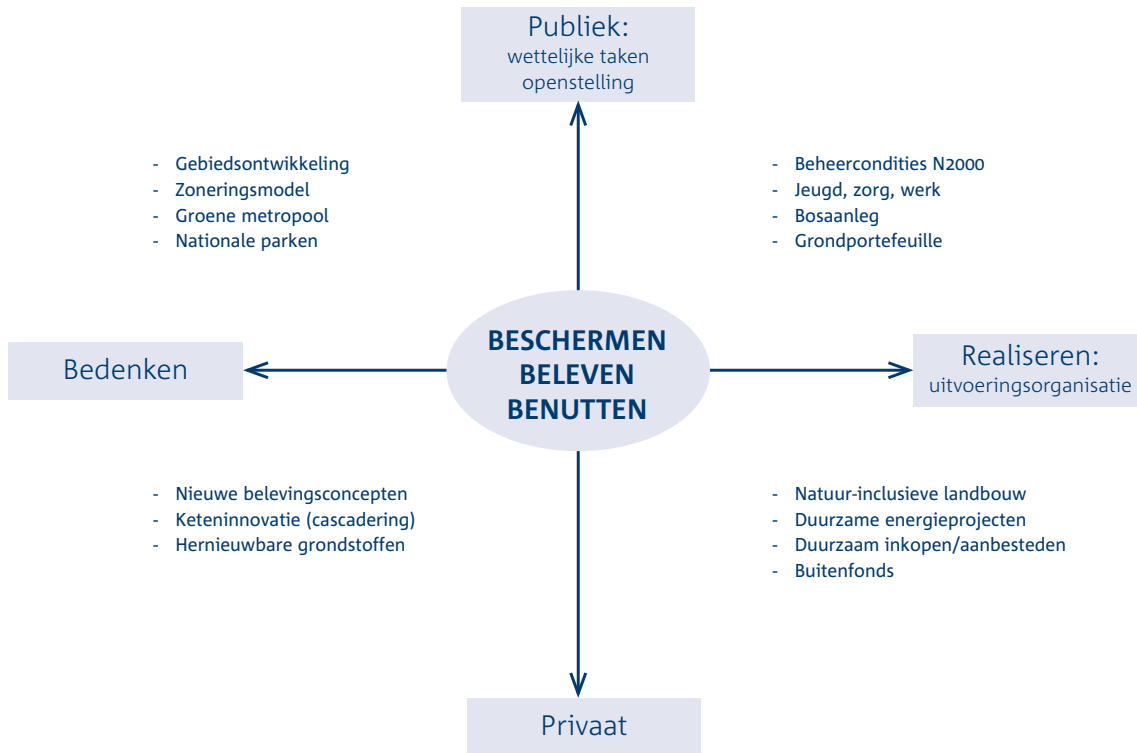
Publiek:
wettelijke taken
openstelling

- Gebiedsontwikkeling
- Zoneringsmodel
- Groene metropool
- Nationale parken

- Beheercondities N2000
- Jeugd, zorg, werk
- Bosaanleg
- Grondportefeuille

Bedenken

BESCHERMEN
BELEVEN
BENUTTEN

Realiseren:
uitvoeringsorganisatie

- Nieuwe belevingsconcepten
- Keteninnovatie (cascadering)
- Hernieuwbare grondstoffen

- Natuur-inclusieve landbouw
- Duurzame energieprojecten
- Duurzaam inkopen/aanbesteden
- Buitenfonds

Privaat